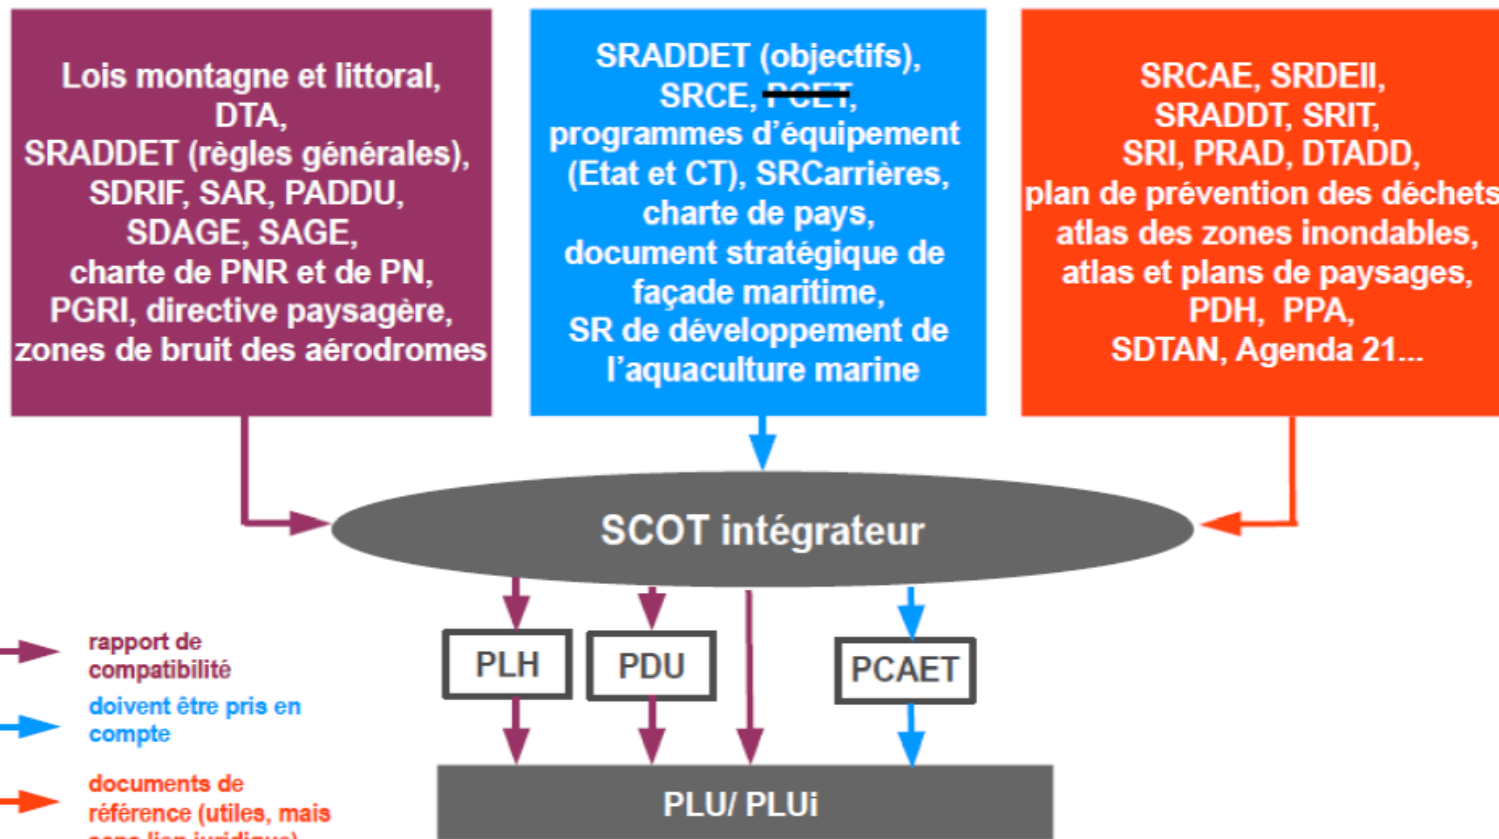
Lois montagne et littoral, DTA, SRADDET (règles générales), SDRIF, SAR, PADDU, SDAGE, SAGE, charte de PNR et de PN, PGRI, directive paysagère, zones de bruit des aérodromes

SRADDET (objectifs), SRCE, ~~PCET~~, programmes d'équipement (Etat et CT), SRCarrières, charte de pays, document stratégique de façade maritime, SR de développement de l'aquaculture marine

SRCAE, SRDEII, SRADDT, SRIT, SRI, PRAD, DTADD, plan de prévention des déchets, atlas des zones inondables, atlas et plans de paysages, PDH, PPA, SDTAN, Agenda 21...

SCOT intégrateur

PLH

PDU

PCAET

PLU/ PLUi

rapport de compatibilité

doivent être pris en compte

documents de référence (utiles, mais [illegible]